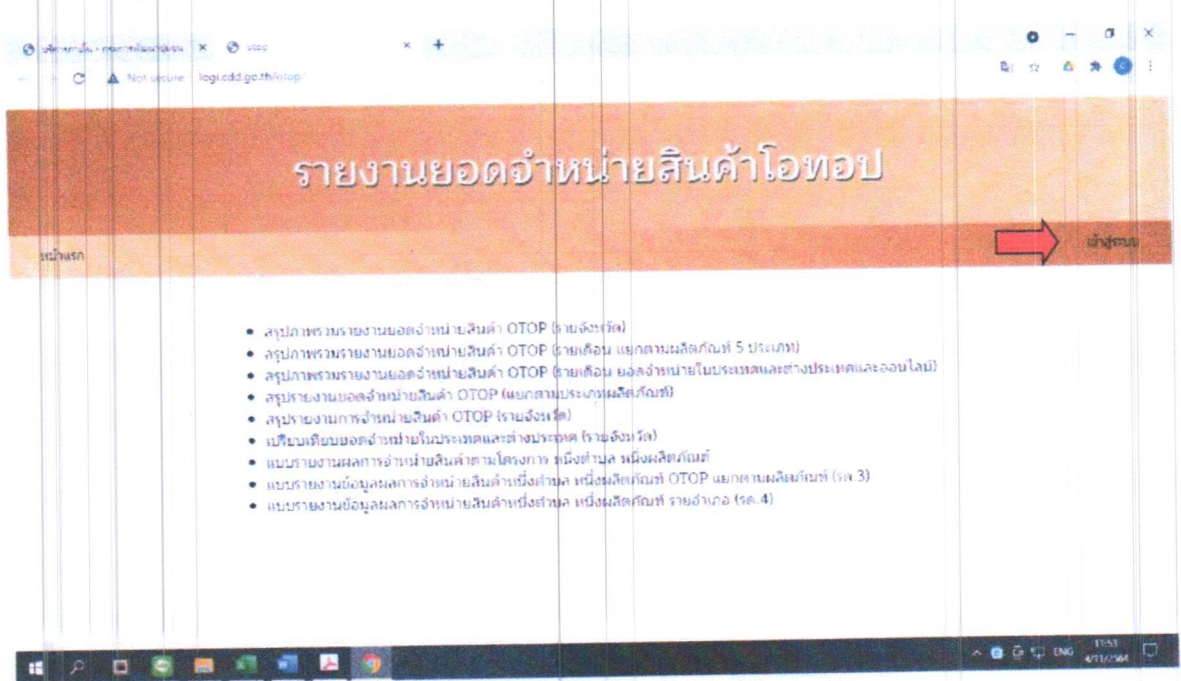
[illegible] × cdd × +

Not secure | logi.cdd.go.th/otop

รายงานยอดจำหน่ายสินค้าโอทอป

หน้าแรก

เข้าสู่ระบบ

• สรุปภาพรวมรายงานยอดจำหน่ายสินค้า OTOP (รายจังหวัด)
• สรุปภาพรวมรายงานยอดจำหน่ายสินค้า OTOP (รายเดือน แยกตามผลิตภัณฑ์ 5 ประเภท)
• สรุปภาพรวมรายงานยอดจำหน่ายสินค้า OTOP (รายเดือน ยอดจำหน่ายในประเทศและต่างประเทศและออนไลน์)
• สรุปรายงานยอดจำหน่ายสินค้า OTOP (แยกตามประเภทผลิตภัณฑ์)
• สรุปรายงานการจำหน่ายสินค้า OTOP (รายจังหวัด)
• เปรียบเทียบยอดจำหน่ายในประเทศและต่างประเทศ (รายจังหวัด)
• แบบรายงานผลการจำหน่ายสินค้าตามโครงการ หนึ่งตำบล หนึ่งผลิตภัณฑ์
• แบบรายงานข้อมูลผลการจำหน่ายสินค้าหนึ่งตำบล หนึ่งผลิตภัณฑ์ OTOP แยกตามผลิตภัณฑ์ (รต.3)
• แบบรายงานข้อมูลผลการจำหน่ายสินค้าหนึ่งตำบล หนึ่งผลิตภัณฑ์ รายอำเภอ (รต.4)

ENG 11:51 4/11/2564